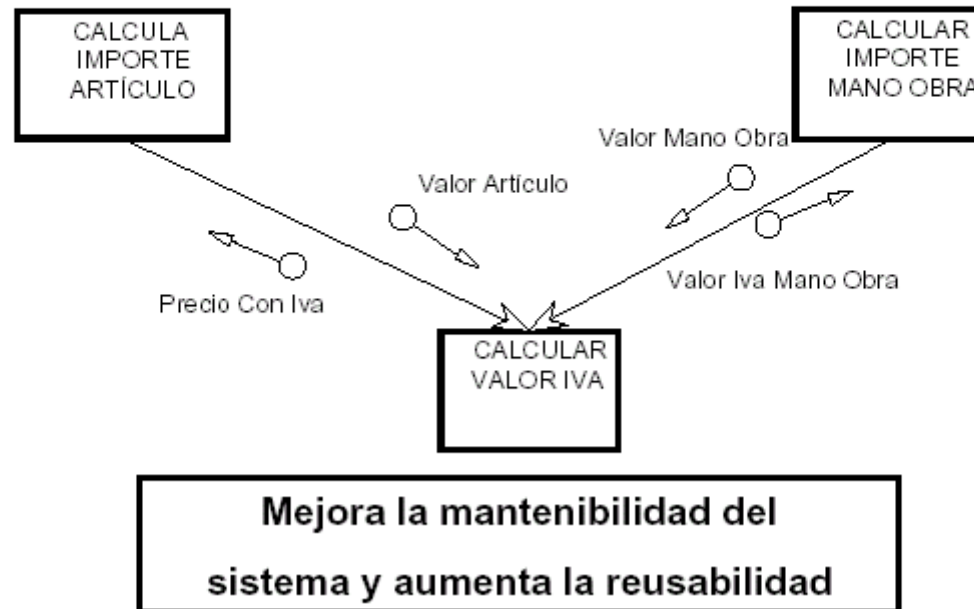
CALCULA IMPORTE ARTÍCULO

CALCULAR IMPORTE MANO OBRA

Valor Mano Obra

Valor Artículo

Precio Con Iva

Valor Iva Mano Obra

CALCULAR VALOR IVA

Mejora la mantenibilidad del sistema y aumenta la reusabilidad